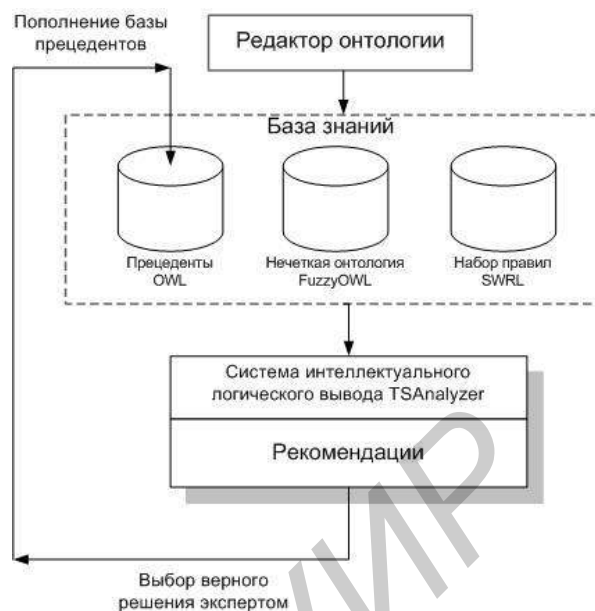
Пополнение базы прецедентов

Редактор онтологии

База знаний

Прецеденты OWL

Нечеткая онтология FuzzyOWL

Набор правил SWRL

Система интеллектуального логического вывода TSAnalyzer

Рекомендации

Выбор верного решения экспертом

ИР